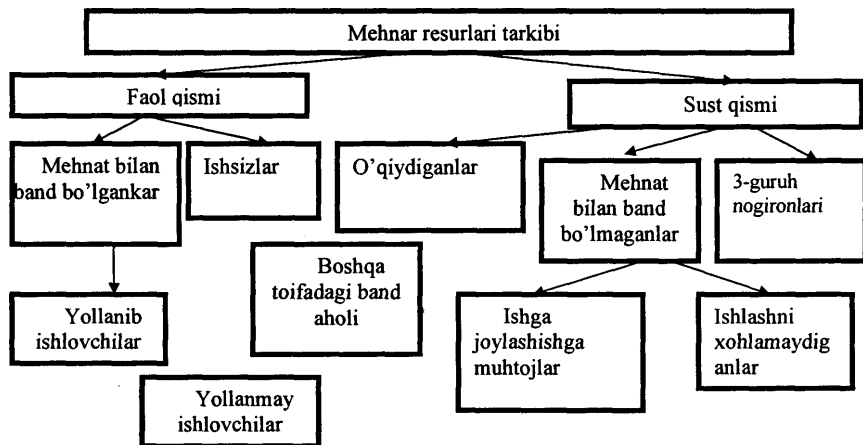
Mehnar resurlari tarkibi

Faol qismi

Sust qismi

Mehnat bilan band bo'lgankar

Ishsizlar

O'qiydiganlar

Mehnat bilan band bo'lmaganlar

3-guruh nogironlari

Boshqa toifadagi band aholi

Yollanib ishlovchilar

Ishga joylashishga muhtojlar

Ishlashni xohlamaydiganlar

Yollanmay ishlovchilar